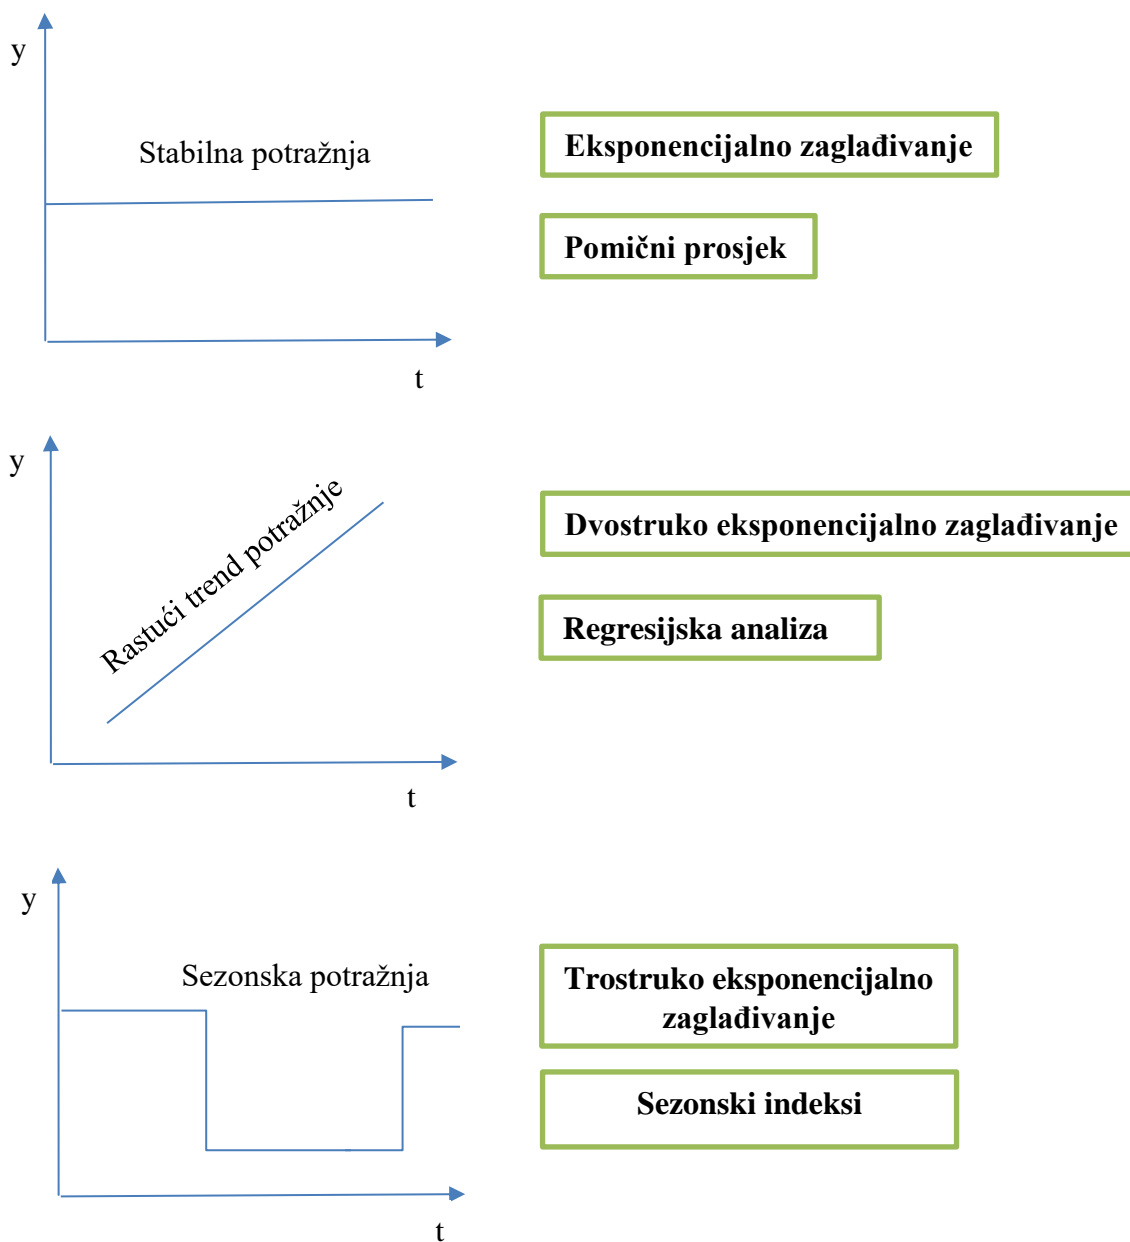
y

Stabilna potražnja

t

Eksponencijalno zaglađivanje

Pomični prosjek

y

Rastući trend potražnje

t

Dvostruko eksponencijalno zaglađivanje

Regresijska analiza

y

Sezonska potražnja

t

Trostruko eksponencijalno zaglađivanje

Sezonski indeksi